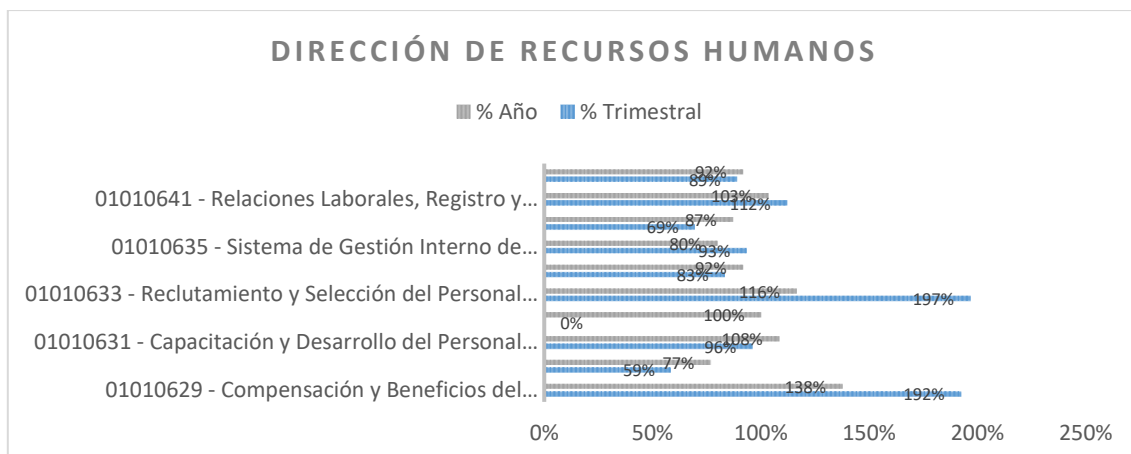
DIRECCIÓN DE RECURSOS HUMANOS

% Año % Trimestral

01010641 - Relaciones Laborales, Registro y...
01010635 - Sistema de Gestión Interno de...
01010633 - Reclutamiento y Selección del Personal...
01010631 - Capacitación y Desarrollo del Personal...
01010629 - Compensación y Beneficios del...

92%
89%
103%
112%
87%
69%
80%
93%
92%
83%
116%
197%
100%
0%
108%
96%
77%
59%
138%
192%

0% 50% 100% 150% 200% 250%